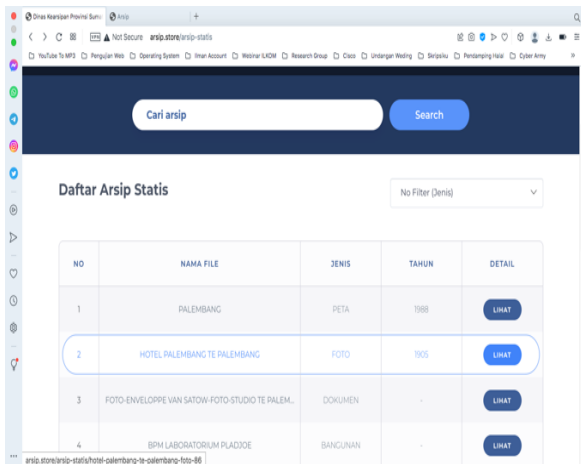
Dinas Kearsipan Provinsi Sum | Arsip | +

VPN Not Secure arsip.store/arsip-statis

YouTube To MP3 | Pengujian Web | Operating System | Ilman Account | Webinar ILKOM | Research Group | Cisco | Undangan Weding | Skripsiku | Pendamping Halal | Cyber Army

Cari arsip

Search

Daftar Arsip Statis

No Filter (Jenis)

| NO | NAMA FILE | JENIS | TAHUN | DETAIL |
|---|---|---|---|---|
| 1 | PALEMBANG | PETA | 1988 | LIHAT |
| 2 | HOTEL PALEMBANG TE PALEMBANG | FOTO | 1905 | LIHAT |
| 3 | FOTO-ENVELOPPE VAN SATOW-FOTO-STUDIO TE PALEM... | DOKUMEN | - | LIHAT |
| 4 | BPM LABORATORIUM PLADJOE | BANGUNAN | - | LIHAT |

arsip.store/arsip-statis/hotel-palembang-te-palembang-foto-86